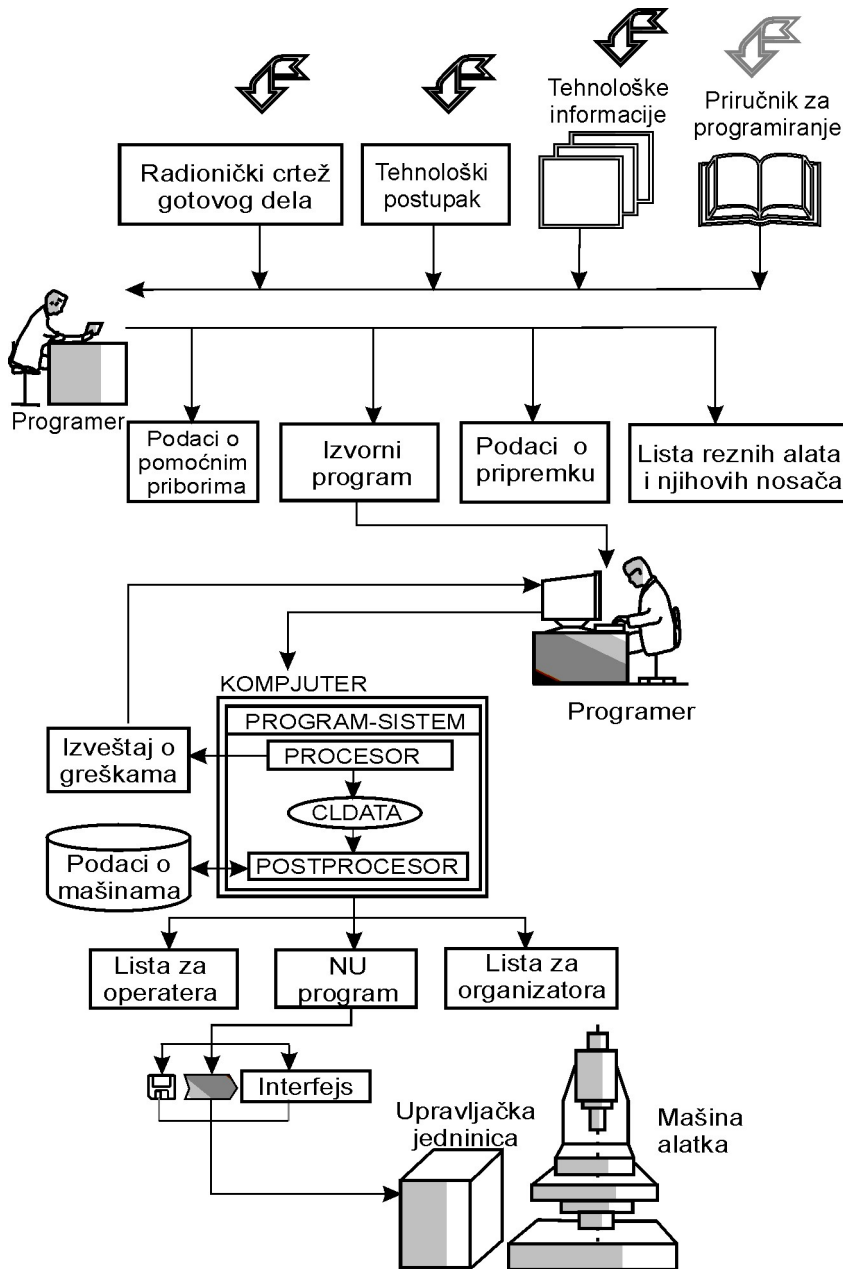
Tehnološke informacije

Priručnik za programiranje

Radionički crtež gotovog dela

Tehnološki postupak

Programer

Podaci o pomoćnim priborima

Izvorni program

Podaci o pripremku

Lista reznih alata i njihovih nosača

Programer

KOMPJUTER

PROGRAM-SISTEM

PROCESOR

CLDATA

POSTPROCESOR

Izveštaj o greškama

Podaci o mašinama

Lista za operatera

NU program

Lista za organizatora

Interfejs

Upravljačka jedninica

Mašina alatka